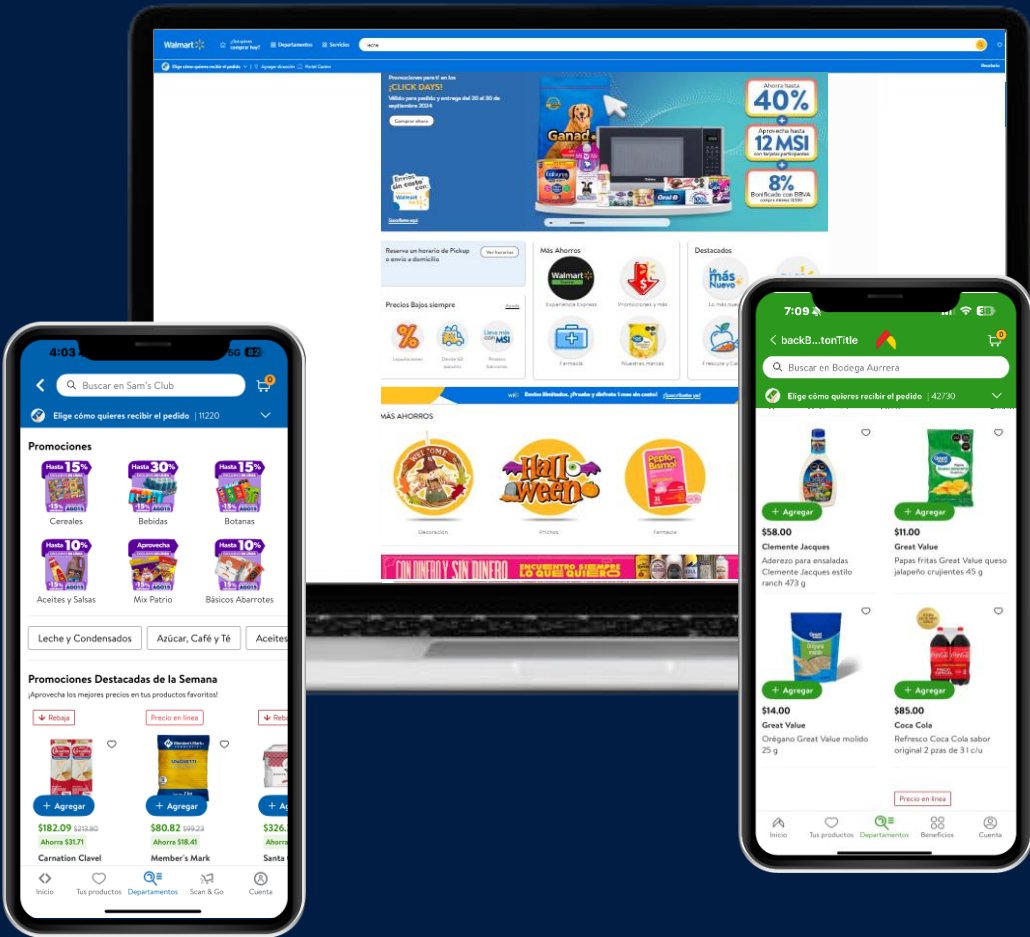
Walmart ¿Qué quieres comprar hoy? Departamentos Servicios leche
Elige cómo quieres recibir el pedido Agregar dirección Portal Centro Recibido

Promociones para ti en los ¡CLICK DAYS!
Válido para pedido y entrega del 20 al 30 de septiembre 2024
Comprar ahora
Envíos sin costo con Walmart pass
Ahorra hasta 40%
Aprovecha hasta 12 MSI con tarjetas participantes
8% Bonificado con BBVA

Reserva un horario de Pickup o envío a domicilio
Más Ahorros
Walmart Express
Experiencia Express
Promociones y más
Farmacia
Nuestras marcas
Destacados
Lo más Nuevo
Frescura y Calidad
Precios Bajos siempre
Liquidaciones
Línea más con MSI

MÁS AHORROS
Decoración
Halloween
Farmacia
Pepto-Bismol
CON DINERO Y SIN DINERO ENCUENTRO SIEMPRE LO QUE QUIERO

4:03 5G 82
Buscar en Sam's Club
Elige cómo quieres recibir el pedido | 11220
Promociones
Hasta 15% Cereales
Hasta 30% Bebidas
Hasta 15% Botanas
Hasta 10% Aceites y Salsas
Aprovecha Mix Patrio
Hasta 10% Básicos Abarrotes
Leche y Condensados
Azúcar, Café y Té
Aceites
Promociones Destacadas de la Semana
¡Aprovecha los mejores precios en tus productos favoritos!
Rebaja
Precio en línea
Rebaja
Agregar
$182.09 $213.80
Ahorra $31.71
Carnation Clavel
Agregar
$80.82 $99.23
Ahorra $18.41
Member's Mark
Agregar
$326.
Santa
Inicio
Tus productos
Departamentos
Scan & Go
Cuenta

7:09
backB...tonTitle
Buscar en Bodega Aurrera
Elige cómo quieres recibir el pedido | 42730
Agregar
$58.00
Clemente Jacques
Aderezo para ensaladas Clemente Jacques estilo ranch 473 g
Agregar
$11.00
Great Value
Papas fritas Great Value queso jalapeño crujientes 45 g
Agregar
$14.00
Great Value
Orégano Great Value molido 25 g
Agregar
$85.00
Coca Cola
Refresco Coca Cola sabor original 2 pzas de 3 l c/u
Precio en línea
Inicio
Tus productos
Departamentos
Beneficios
Cuenta